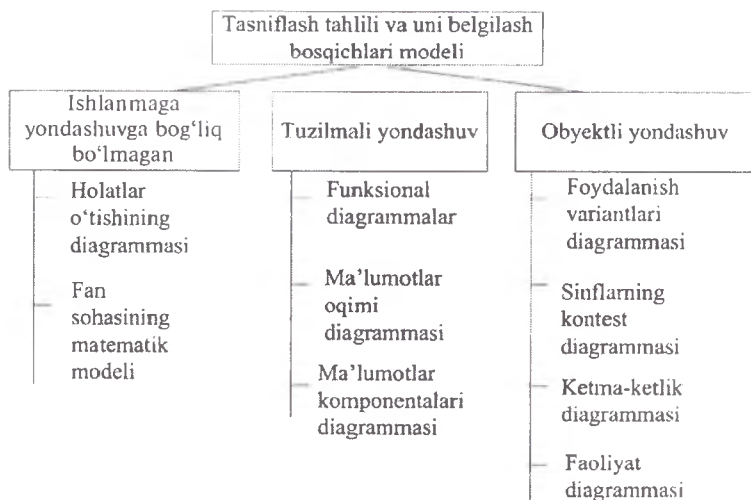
Tasniflash tahlili va uni belgilash bosqichlari modeli

Ishlanmaga yondashuvga bog'liq bo'lmagan

Holatlar o'tishining diagrammasi

Fan sohasining matematik modeli

Tuzilmali yondashuv

Funksional diagrammalar

Ma'lumotlar oqimi diagrammasi

Ma'lumotlar komponentalari diagrammasi

Obyektli yondashuv

Foydalanish variantlari diagrammasi

Sinflarning kontest diagrammasi

Ketma-ketlik diagrammasi

Faoliyat diagrammasi